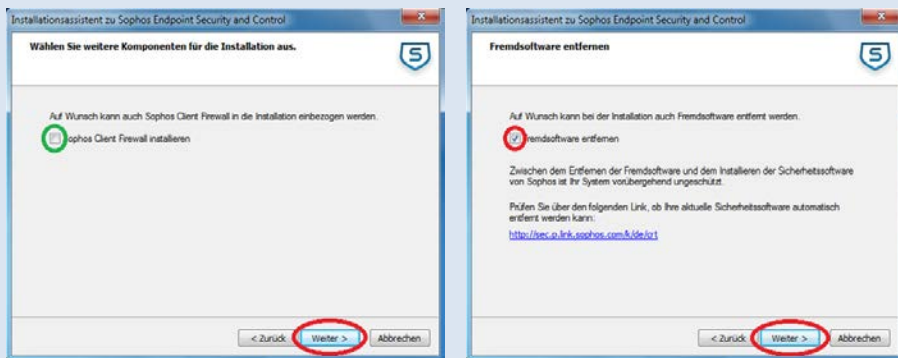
Installationsassistent zu Sophos Endpoint Security and Control

Wählen Sie weitere Komponenten für die Installation aus.

Auf Wunsch kann auch Sophos Client Firewall in die Installation einbezogen werden.

Sophos Client Firewall installieren

< Zurück

Weiter >

Abbrechen

Installationsassistent zu Sophos Endpoint Security and Control

Fremdsoftware entfernen

Auf Wunsch kann bei der Installation auch Fremdsoftware entfernt werden.

Fremdsoftware entfernen

Zwischen dem Entfernen der Fremdsoftware und dem Installieren der Sicherheitssoftware von Sophos ist Ihr System vorübergehend ungeschützt.

Prüfen Sie über den folgenden Link, ob Ihre aktuelle Sicherheitssoftware automatisch entfernt werden kann:

http://sec.p.link.sophos.com/k/de/crt

< Zurück

Weiter >

Abbrechen